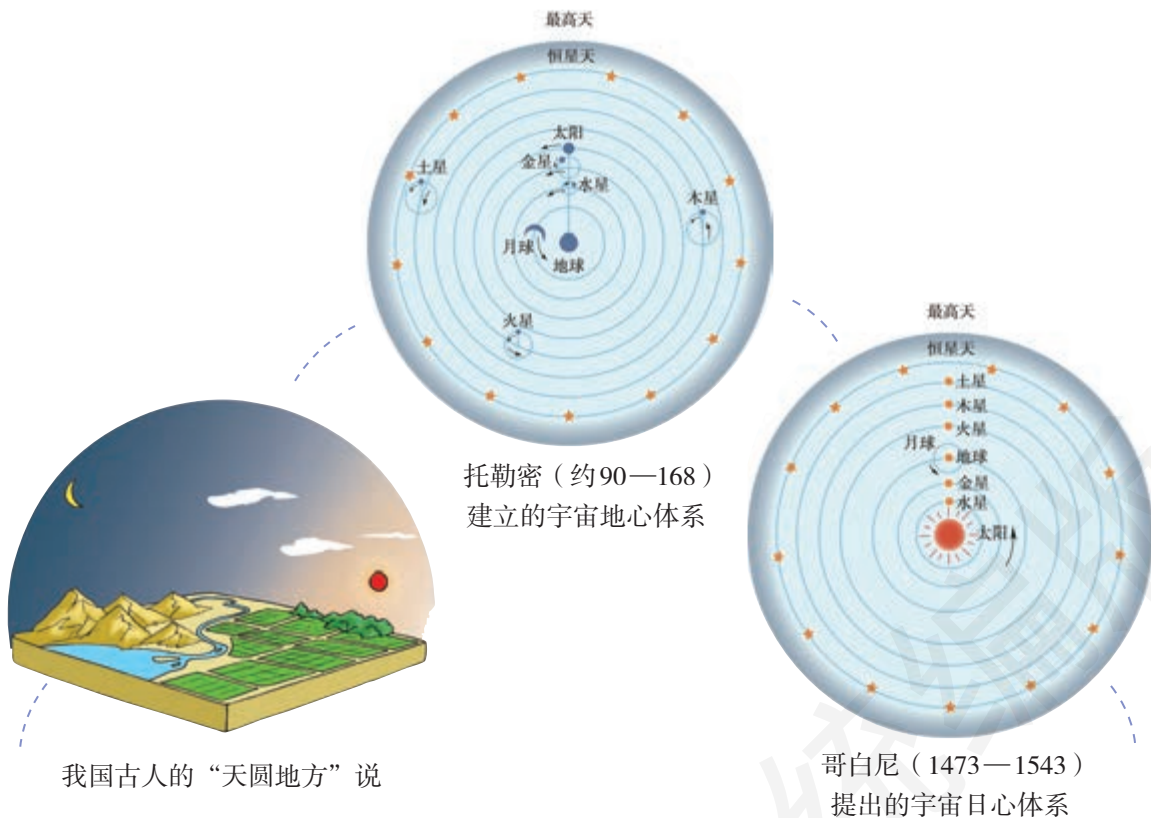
最高天
恒星天
太阳
金星
土星
水星
木星
月球
地球
火星

托勒密（约90—168）建立的宇宙地心体系

最高天
恒星天
土星
木星
火星
月球
地球
金星
水星
太阳

我国古人的“天圆地方”说

哥白尼（1473—1543）提出的宇宙日心体系